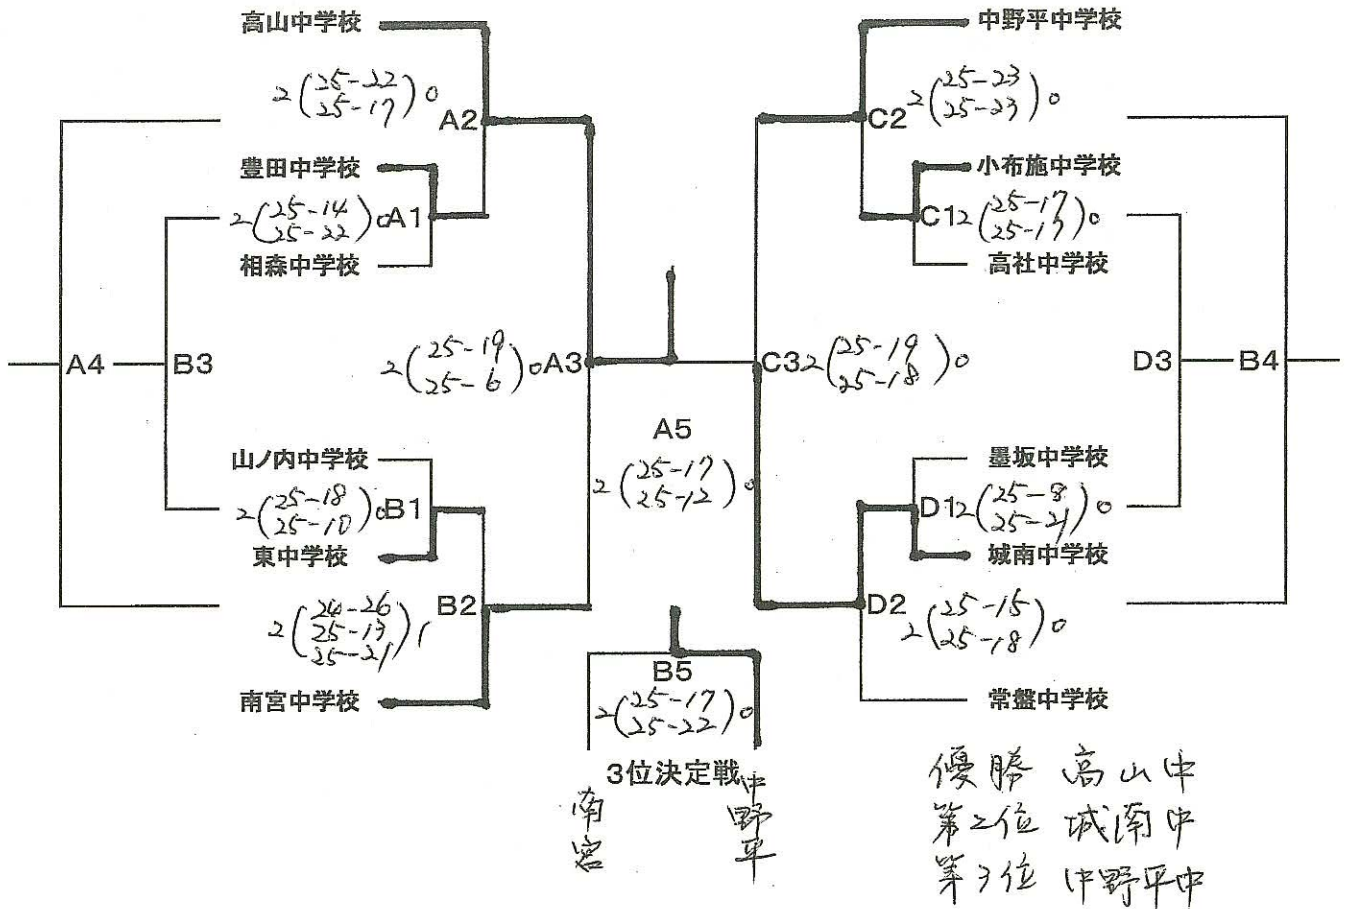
高山中学校

$2\left(\begin{matrix}25-22\\25-17\end{matrix}\right)0$ A2

豊田中学校

$2\left(\begin{matrix}25-14\\25-22\end{matrix}\right)0$ A1

相森中学校

A4 B3

$2\left(\begin{matrix}25-19\\25-6\end{matrix}\right)0$ A3

山ノ内中学校

$2\left(\begin{matrix}25-18\\25-10\end{matrix}\right)0$ B1

東中学校

$2\left(\begin{matrix}26-26\\25-13\\25-21\end{matrix}\right)1$ B2

南宮中学校

A5
$2\left(\begin{matrix}25-17\\25-12\end{matrix}\right)0$

B5
$2\left(\begin{matrix}25-17\\25-22\end{matrix}\right)0$

3位決定戦

南宮

中野平

中野平中学校

C2 $2\left(\begin{matrix}25-23\\25-23\end{matrix}\right)0$

小布施中学校

C1 $2\left(\begin{matrix}25-17\\25-17\end{matrix}\right)0$

高社中学校

C3 $2\left(\begin{matrix}25-19\\25-18\end{matrix}\right)0$

D3 B4

墨坂中学校

D1 $2\left(\begin{matrix}25-8\\25-21\end{matrix}\right)0$

城南中学校

D2 $2\left(\begin{matrix}25-15\\25-18\end{matrix}\right)0$

常盤中学校

優勝 高山中
第2位 城南中
第3位 中野平中